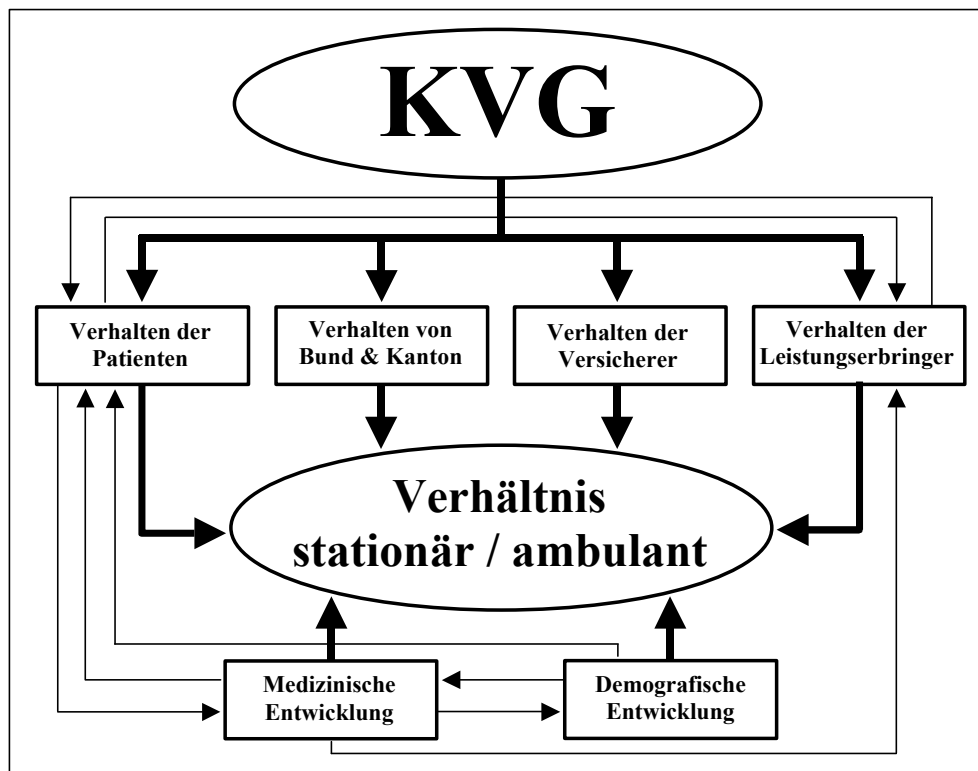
KVG

Verhalten der Patienten

Verhalten von Bund & Kanton

Verhalten der Versicherer

Verhalten der Leistungserbringer

Verhältnis stationär / ambulant

Medizinische Entwicklung

Demografische Entwicklung